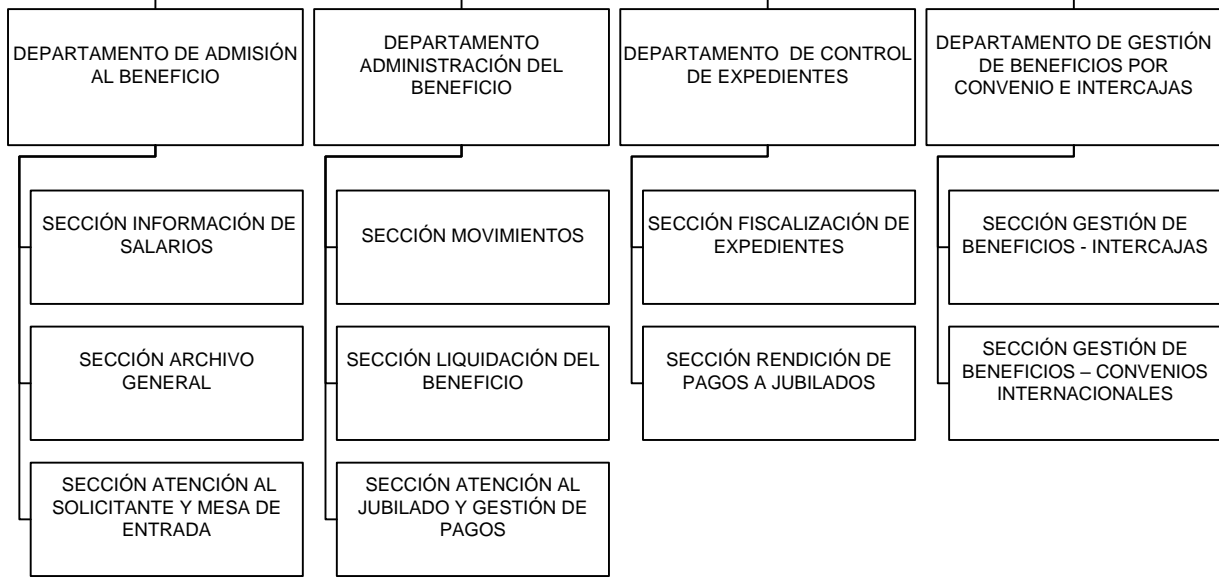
DEPARTAMENTO DE ADMISIÓN AL BENEFICIO

SECCIÓN INFORMACIÓN DE SALARIOS

SECCIÓN ARCHIVO GENERAL

SECCIÓN ATENCIÓN AL SOLICITANTE Y MESA DE ENTRADA

DEPARTAMENTO ADMINISTRACIÓN DEL BENEFICIO

SECCIÓN MOVIMIENTOS

SECCIÓN LIQUIDACIÓN DEL BENEFICIO

SECCIÓN ATENCIÓN AL JUBILADO Y GESTIÓN DE PAGOS

DEPARTAMENTO DE CONTROL DE EXPEDIENTES

SECCIÓN FISCALIZACIÓN DE EXPEDIENTES

SECCIÓN RENDICIÓN DE PAGOS A JUBILADOS

DEPARTAMENTO DE GESTIÓN DE BENEFICIOS POR CONVENIO E INTERCAJAS

SECCIÓN GESTIÓN DE BENEFICIOS - INTERCAJAS

SECCIÓN GESTIÓN DE BENEFICIOS – CONVENIOS INTERNACIONALES